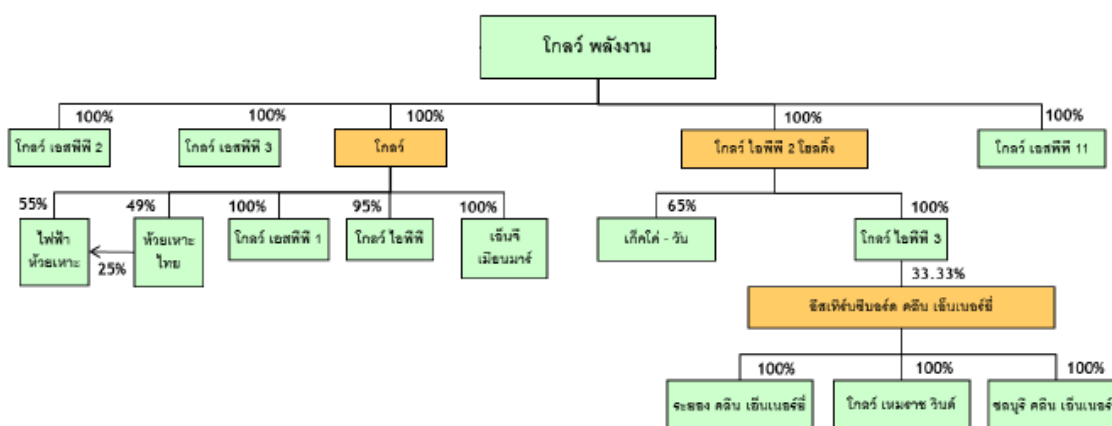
โกลว์ พลังงาน

100%
โกลว์ เอสพีพี 2

100%
โกลว์ เอสพีพี 3

100%
โกลว์

100%
โกลว์ ไอพีพี 2 โฮลดิ้ง

100%
โกลว์ เอสพีพี 11

55%
ไฟฟ้า ห้วยเหาะ

49%
ห้วยเหาะ ไทย

25%

100%
โกลว์ เอสพีพี 1

95%
โกลว์ ไอพีพี

100%
เอ็นจิ เมียนมาร์

65%
เก็คโค่ - วัน

100%
โกลว์ ไอพีพี 3

33.33%
ฮิสเทิร์นซีบอร์ด คลีน เอ็นเนอร์ยี่

100%
ระยอง คลีน เอ็นเนอร์ยี่

100%
โกลว์ เหมราช วินด์

100%
ชลบุรี คลีน เอ็นเนอร์